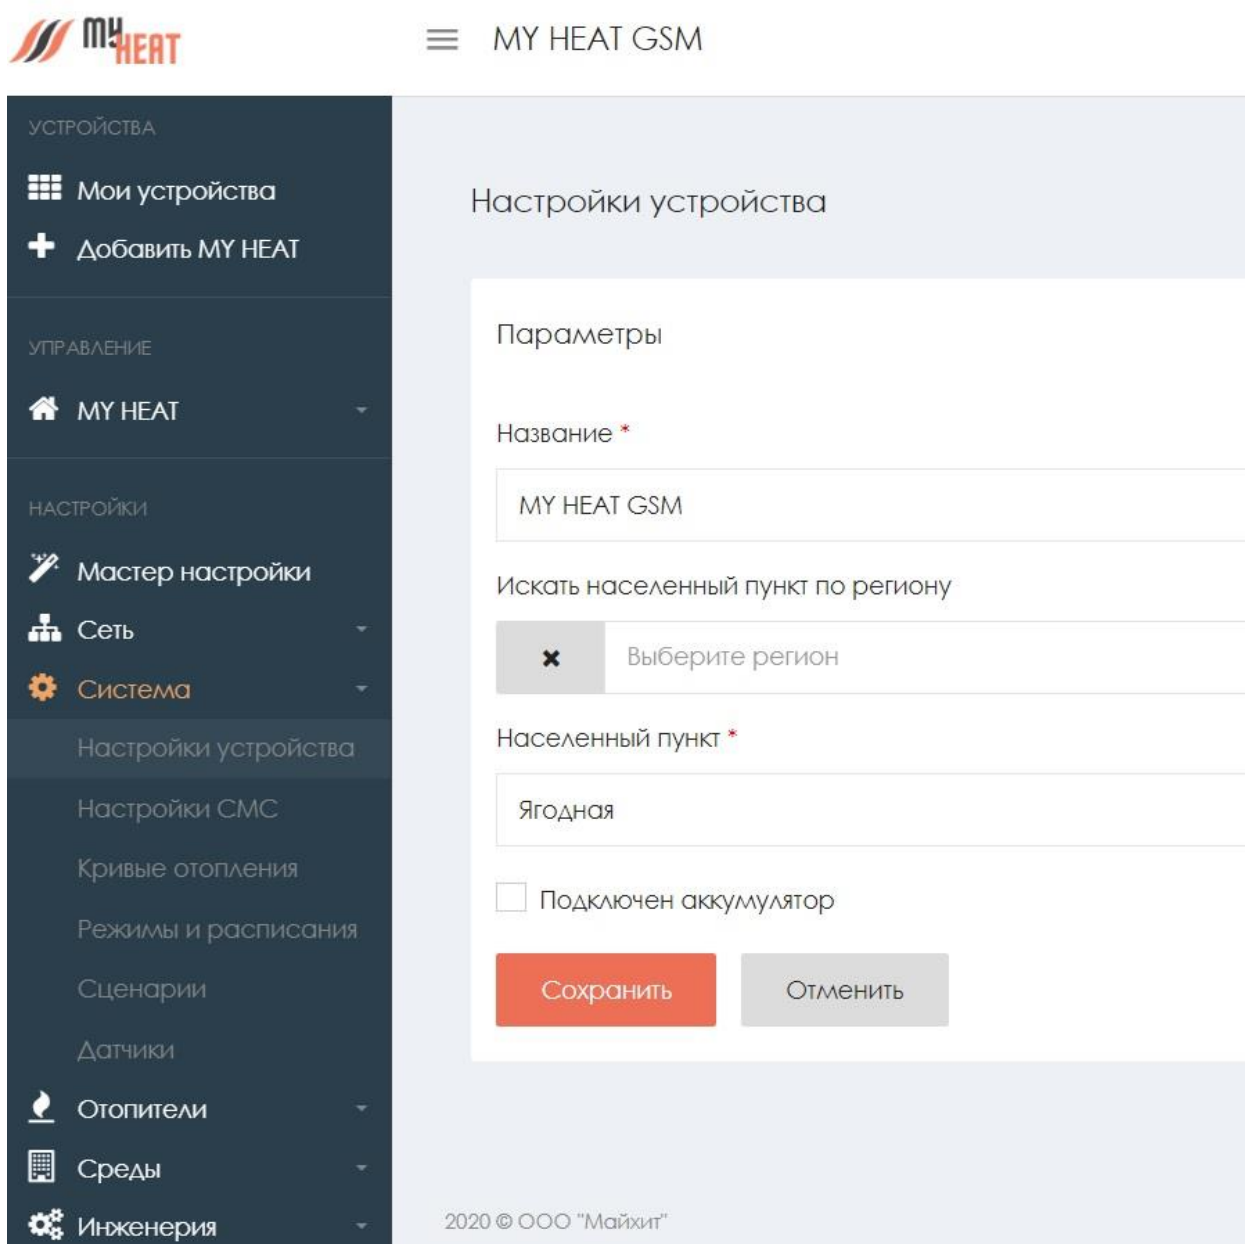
MY HEAT

MY HEAT GSM

УСТРОЙСТВА

Мои устройства

Добавить MY HEAT

УПРАВЛЕНИЕ

MY HEAT

НАСТРОЙКИ

Мастер настройки

Сеть

Система

Настройки устройства

Настройки СМС

Кривые отопления

Режимы и расписания

Сценарии

Датчики

Отопители

Среды

Инженерия

Настройки устройства

Параметры

Название *

MY HEAT GSM

Искать населенный пункт по региону

Выберите регион

Населенный пункт *

Ягодная

Подключен аккумулятор

Сохранить

Отменить

2020 © ООО "Майхит"